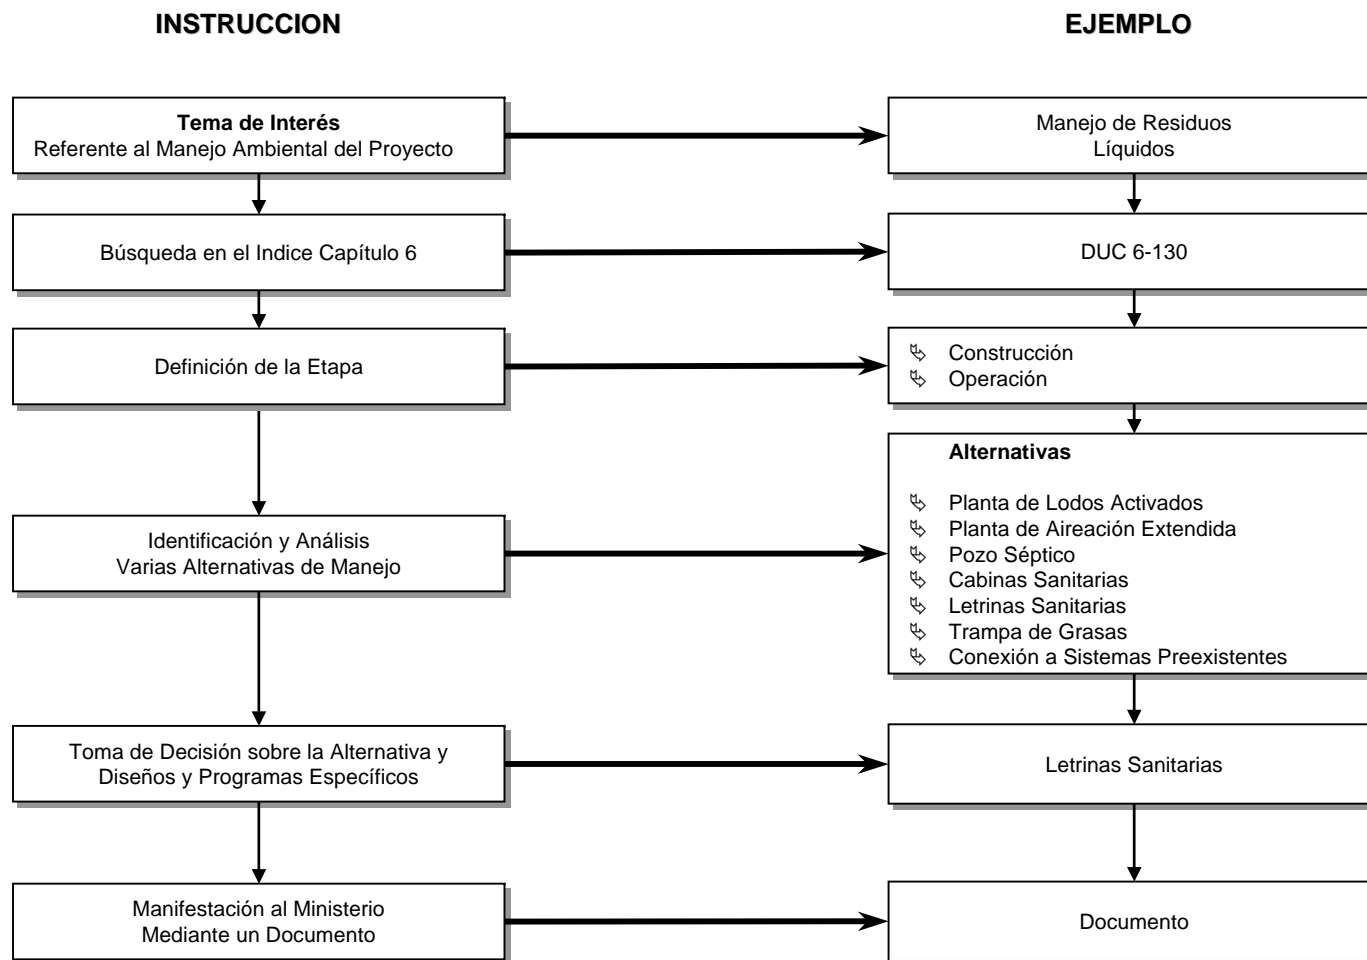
INSTRUCCION

Tema de Interés
Referente al Manejo Ambiental del Proyecto

Búsqueda en el Indice Capítulo 6

Definición de la Etapa

Identificación y Análisis
Varias Alternativas de Manejo

Toma de Decisión sobre la Alternativa y
Diseños y Programas Específicos

Manifestación al Ministerio
Mediante un Documento

EJEMPLO

Manejo de Residuos
Líquidos

DUC 6-130

Construcción
Operación

Alternativas

Planta de Lodos Activados
Planta de Aireación Extendida
Pozo Séptico
Cabinas Sanitarias
Letrinas Sanitarias
Trampa de Grasas
Conexión a Sistemas Preexistentes

Letrinas Sanitarias

Documento